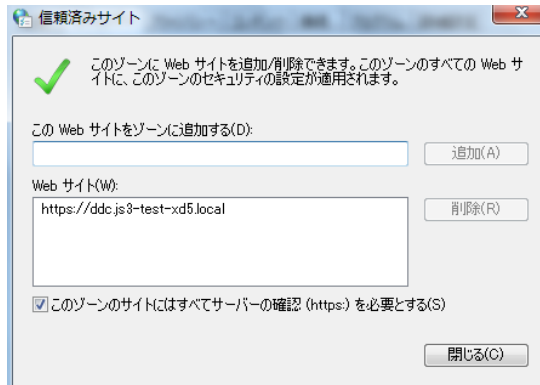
信頼済みサイト

このゾーンに Web サイトを追加/削除できます。このゾーンのすべての Web サイトに、このゾーンのセキュリティの設定が適用されます。

この Web サイトをゾーンに追加する(D):

追加(A)

Web サイト(W):

https://ddc.js3-test-xd5.local

削除(R)

このゾーンのサイトにはすべてサーバーの確認 (https:) を必要とする(S)

閉じる(C)